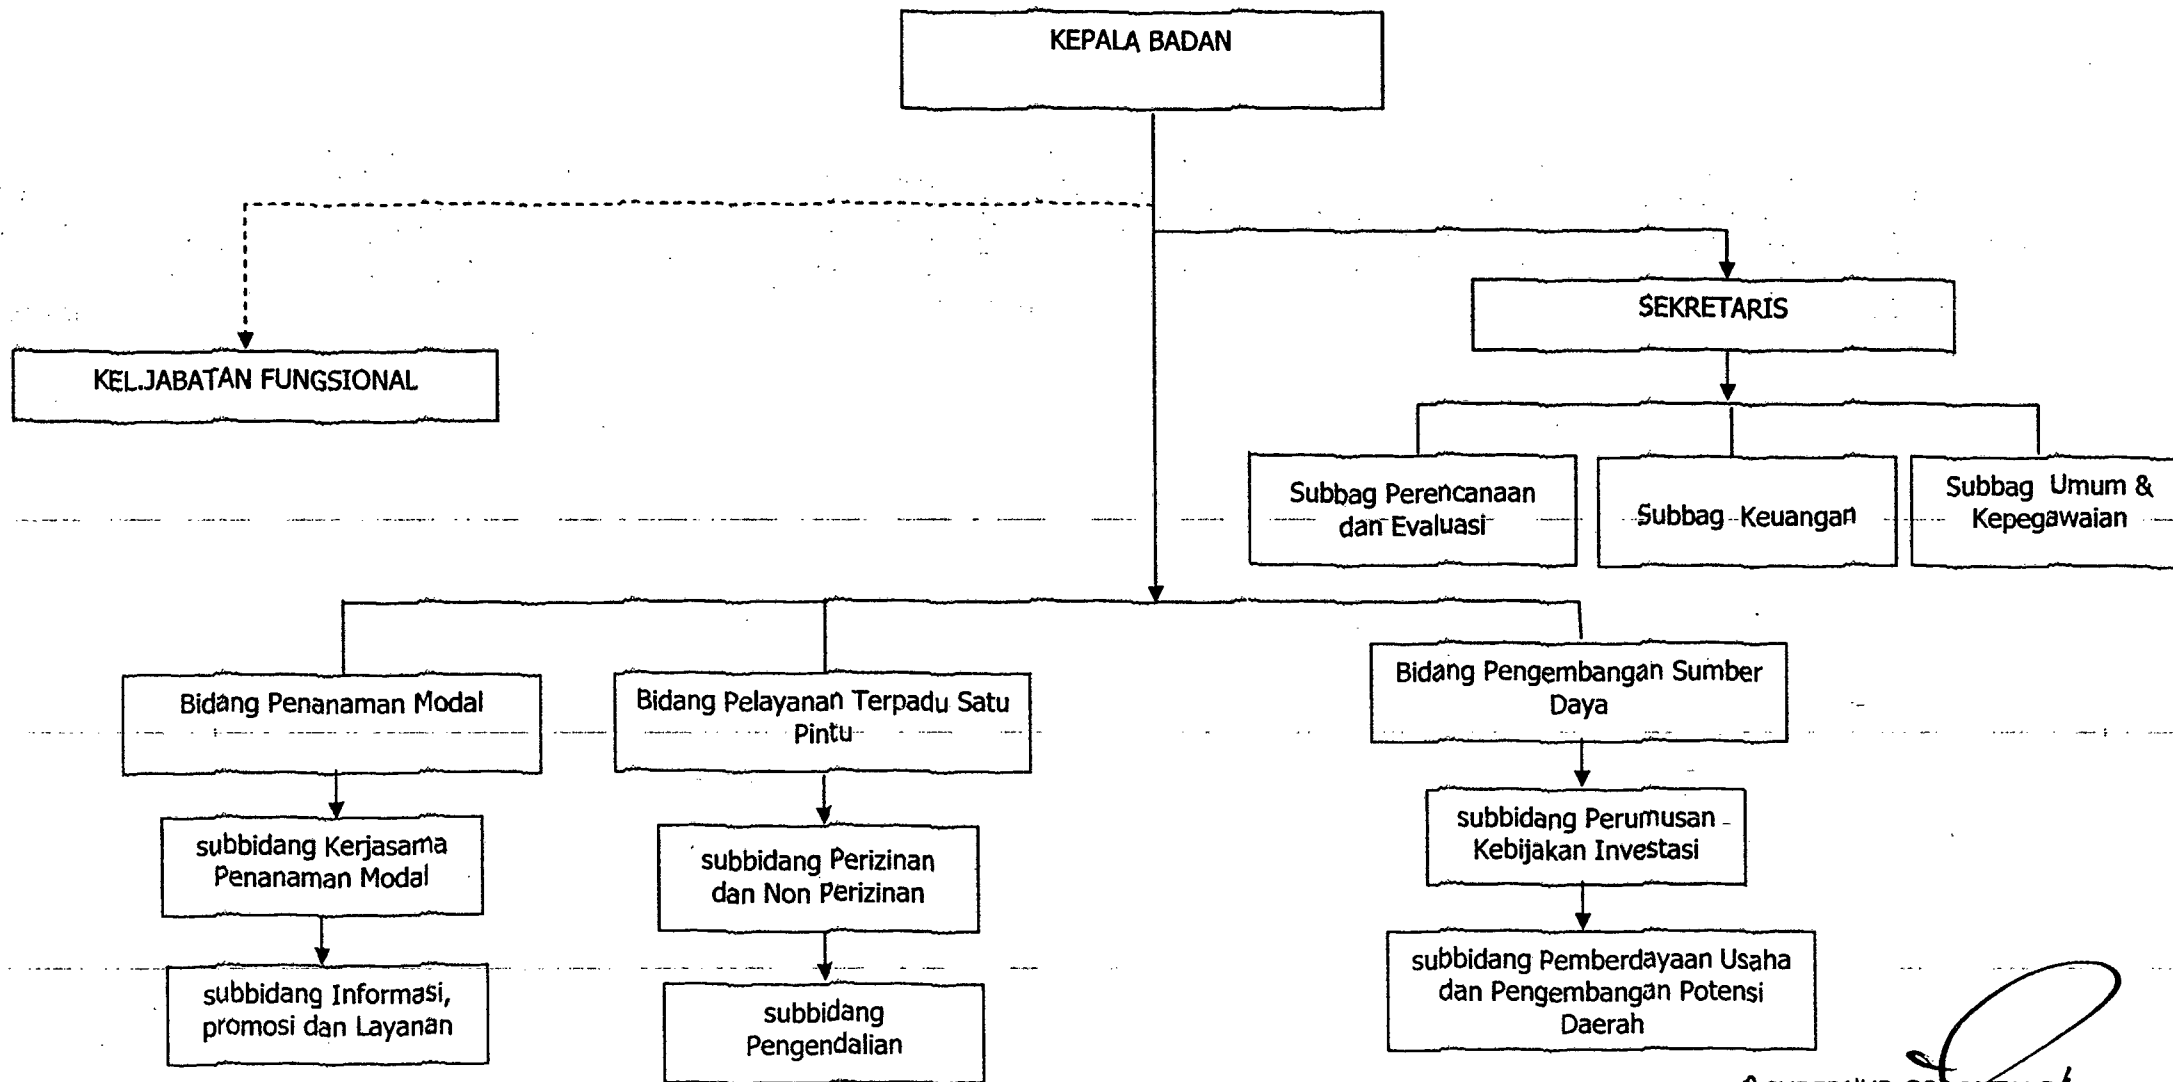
KEPALA BADAN

KEL.JABATAN FUNGSIONAL

SEKRETARIS

Subbag Perencanaan dan Evaluasi

Subbag Keuangan

Subbag Umum & Kepegawaian

Bidang Penanaman Modal

subbidang Kerjasama Penanaman Modal

subbidang Informasi, promosi dan Layanan

Bidang Pelayanan Terpadu Satu Pintu

subbidang Perizinan dan Non Perizinan

subbidang Pengendalian

Bidang Pengembangan Sumber Daya

subbidang Perumusan Kebijakan Investasi

subbidang Pemberdayaan Usaha dan Pengembangan Potensi Daerah

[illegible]